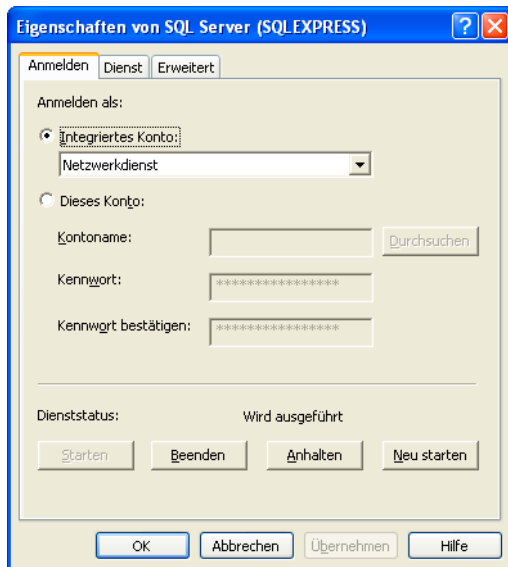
Eigenschaften von SQL Server (SQLEXPRESS)

? X

Anmelden | Dienst | Erweitert

Anmelden als:

Integriertes Konto:

Netzwerkdienst

Dieses Konto:

Kontoname:

Durchsuchen

Kennwort:

***************

Kennwort bestätigen:

***************

Dienststatus:

Wird ausgeführt

Starten | Beenden | Anhalten | Neu starten

OK | Abbrechen | Übernehmen | Hilfe